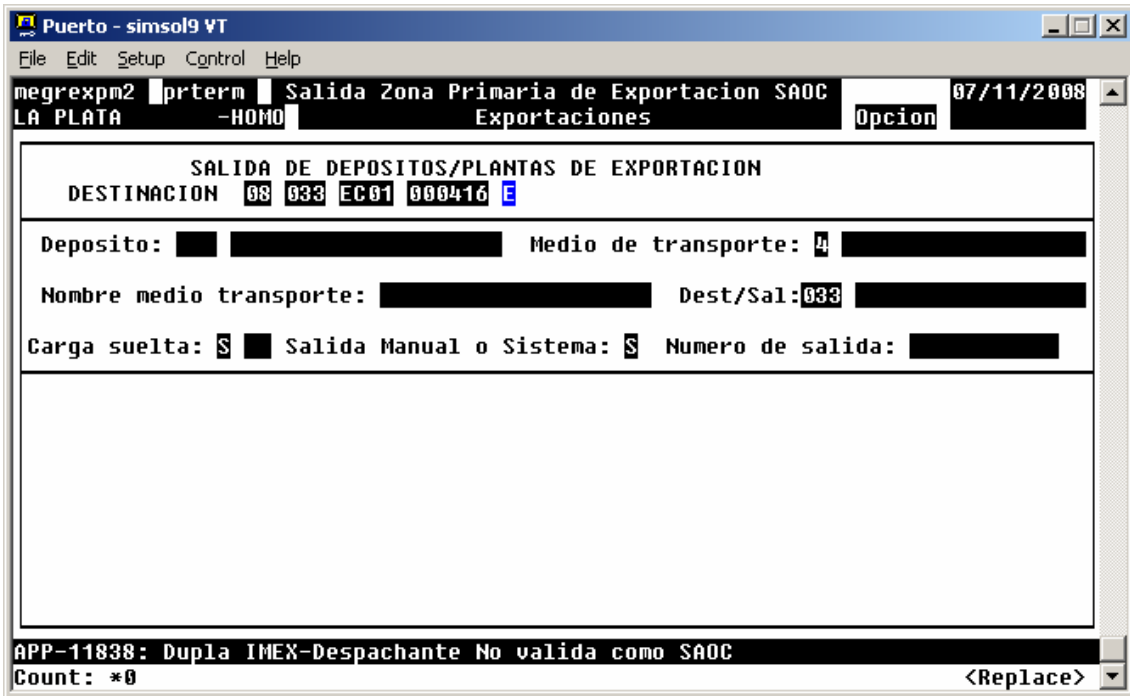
Puerto - simsol9 VT

File Edit Setup Control Help

megrexpm2 prterm Salida Zona Primaria de Exportacion SAOC 07/11/2008
LA PLATA -HOMO Exportaciones Opcion

SALIDA DE DEPOSITOS/PLANTAS DE EXPORTACION
DESTINACION 08 033 EC01 000416 E

Deposito: Medio de transporte: 4

Nombre medio transporte: Dest/Sal:033

Carga suelta: S Salida Manual o Sistema: S Numero de salida:

APP-11838: Dupla IMEX-Despachante No valida como SAOC
Count: *0 <Replace>